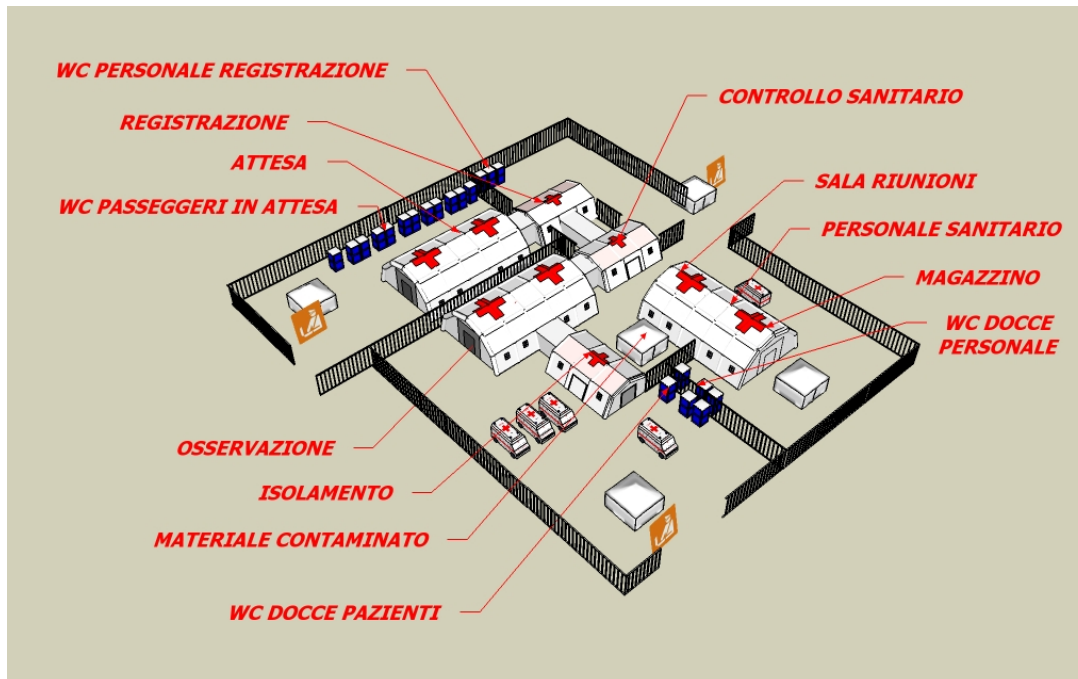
WC PERSONALE REGISTRAZIONE

REGISTRAZIONE

ATTESA

WC PASSEGGERI IN ATTESA

CONTROLLO SANITARIO

SALA RIUNIONI

PERSONALE SANITARIO

MAGAZZINO

WC DOCCE PERSONALE

OSSERVAZIONE

ISOLAMENTO

MATERIALE CONTAMINATO

WC DOCCE PAZIENTI